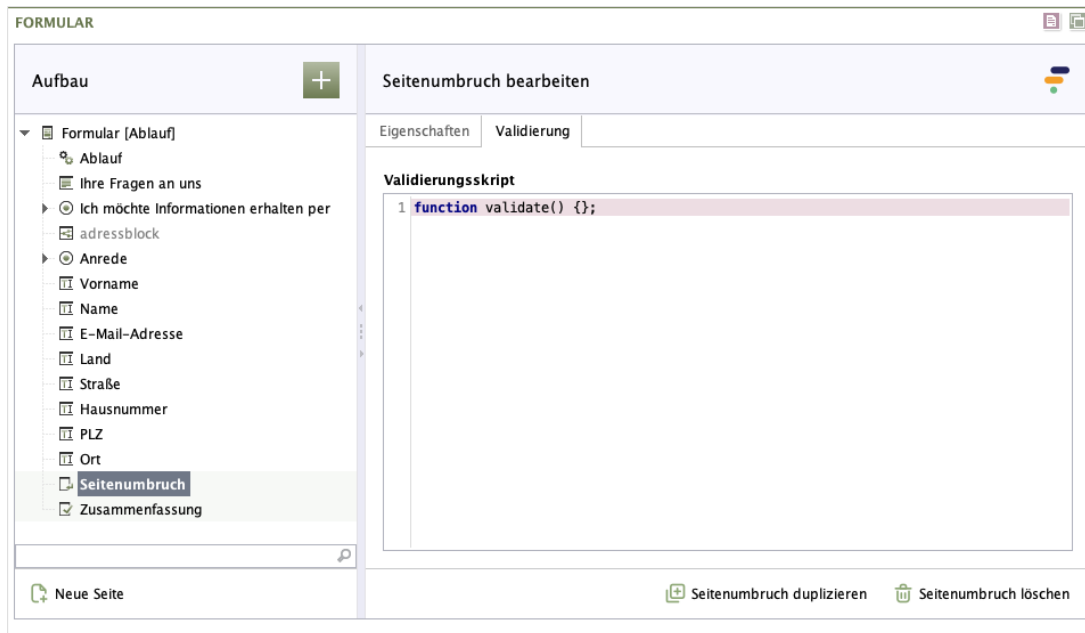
FORMULAR

Aufbau

+

Formular [Ablauf]
Ablauf
Ihre Fragen an uns
Ich möchte Informationen erhalten per
adressblock
Anrede
Vorname
Name
E-Mail-Adresse
Land
Straße
Hausnummer
PLZ
Ort
Seitenumbruch
Zusammenfassung

Neue Seite

Seitenumbruch bearbeiten

Eigenschaften | Validierung

Validierungsskript

1 function validate() {};

Seitenumbruch duplizieren

Seitenumbruch löschen